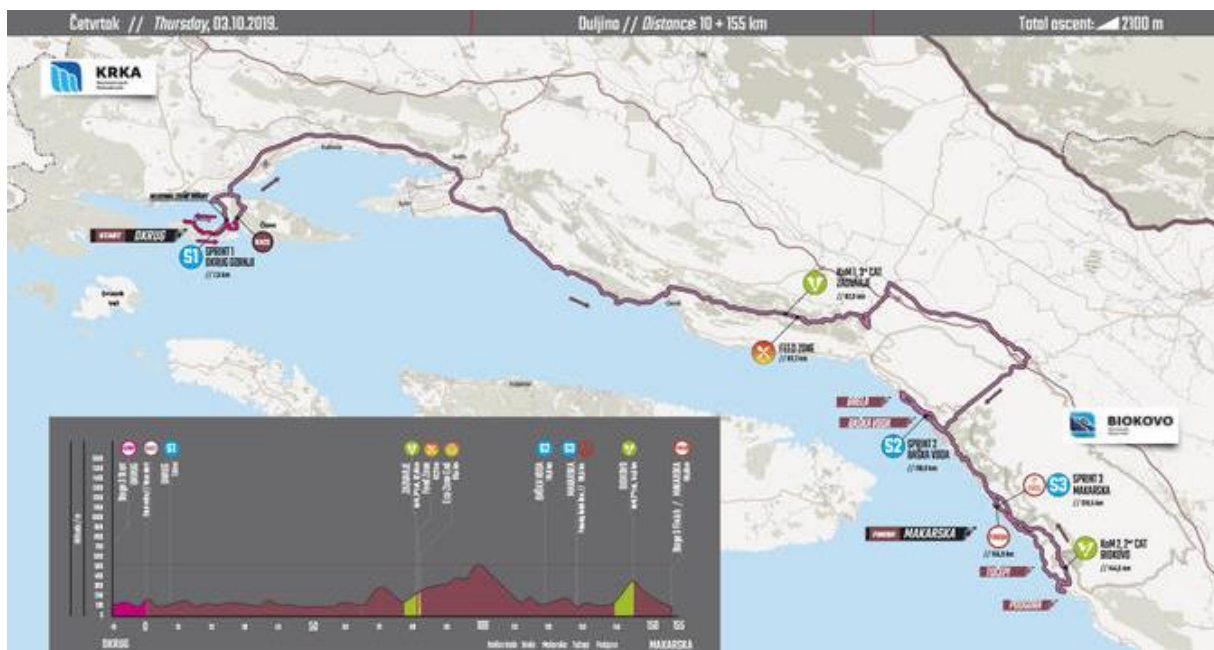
Četvrtak // Thursday, 03.10.2019.

Duljina // Distance: 10 + 155 km

Total ascent: 2100 m

KRKA

START OKRUG

S1 SPRINT 1 OKRUG GORNJI

KoM 1, 3rd CAT ZADVARJE

FEED ZONE

BIOKOVO

S2 SPRINT 2 BAŠKA VODA

S3 SPRINT 3 MAKARSKA

FINISH MAKARSKA

KoM 2, 2nd CAT BIOKOVO

S1

0

50

100

150 155

OKRUG

MAKARSKA